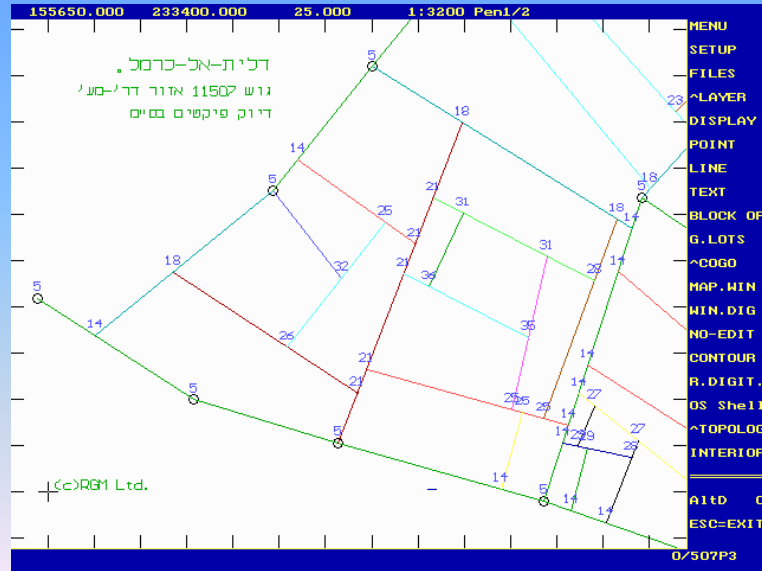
155650.000 233400.000 25.000 1:3200 Pen1/2

דלית-אל-כרמל.
גוש 11507 אזור דר'-מע'
דיוק פיקטים בסיים

5
18
23
14
5
18
5
14
21
31
25
18
14
21
32
21
31
18
28
36
14
5
14
26
35
21
14
21
27
25
25
25
14
5
14
28
29
28
27
14
5
14
14

(c)RGM Ltd.

MENU
SETUP
FILES
^LAYER
DISPLAY
POINT
LINE
TEXT
BLOCK OF
G.LOTS
^COGO
MAP.WIN
WIN.DIG
NO-EDIT
CONTOUR
R.DIGIT.
OS Shell
^TOPOLOG
INTERIOR
AltD C
ESC=EXIT
0/507P3